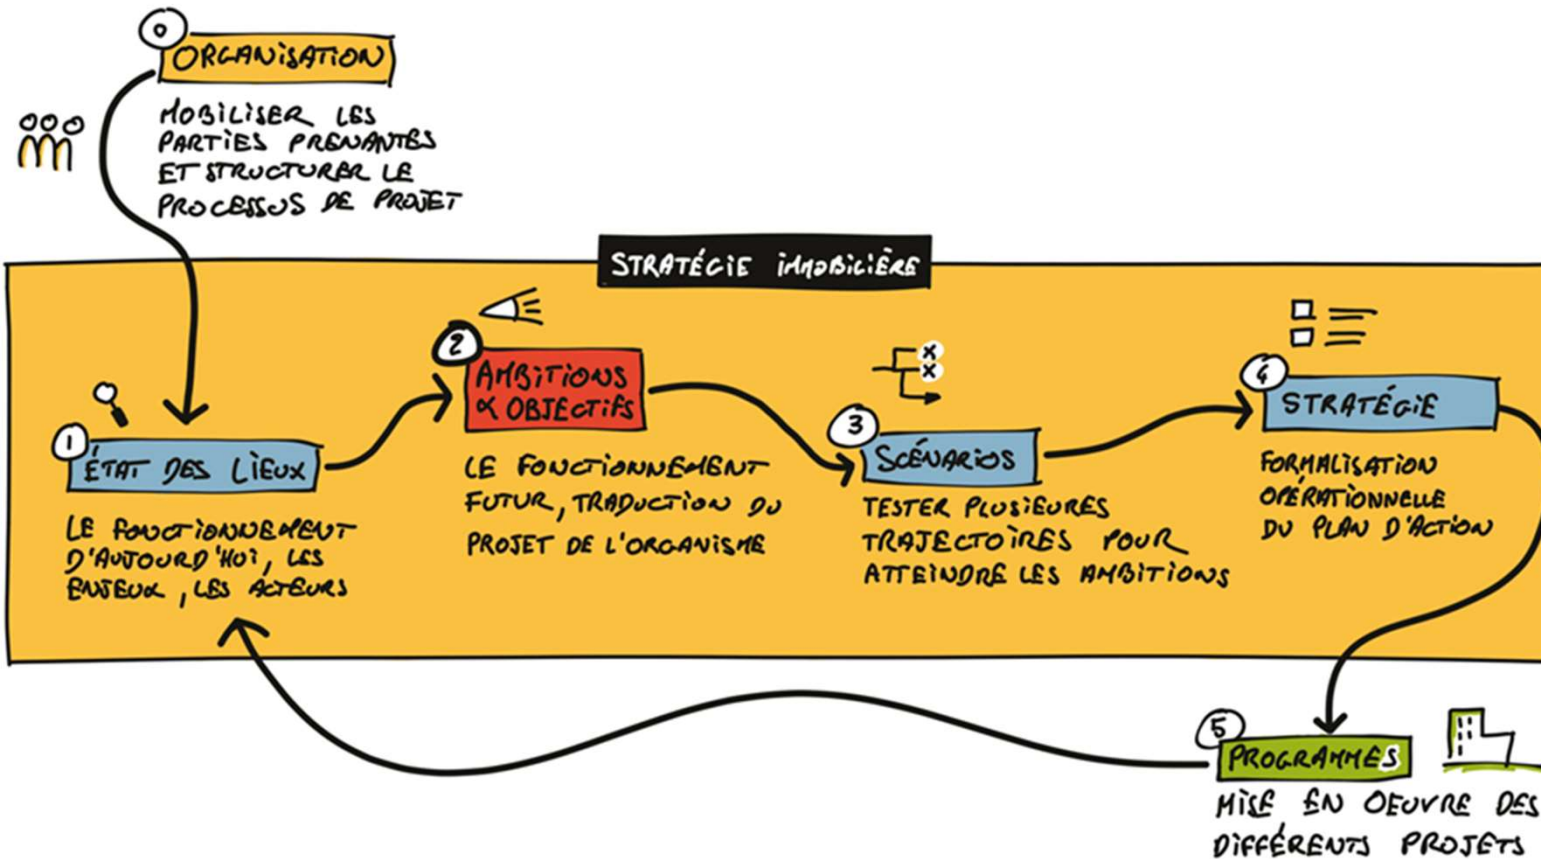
0 ORGANISATION

MOBILISER LES PARTIES PRENANTES ET STRUCTURER LE PROCESSUS DE PROJET

STRATÉGIE IMMOBILIÈRE

1 ÉTAT DES LIEUX

LE FONCTIONNEMENT D'AUJOURD'HUI, LES ENJEUX, LES ACTEURS

2 AMBITIONS & OBJECTIFS

LE FONCTIONNEMENT FUTUR, TRADUCTION DU PROJET DE L'ORGANISME

3 SCÉNARIOS

TESTER PLUSIEURES TRAJECTOIRES POUR ATTEINDRE LES AMBITIONS

4 STRATÉGIE

FORMALISATION OPÉRATIONNELLE DU PLAN D'ACTION

5 PROGRAMMES

MISE EN OEUVRE DES DIFFÉRENTS PROJETS